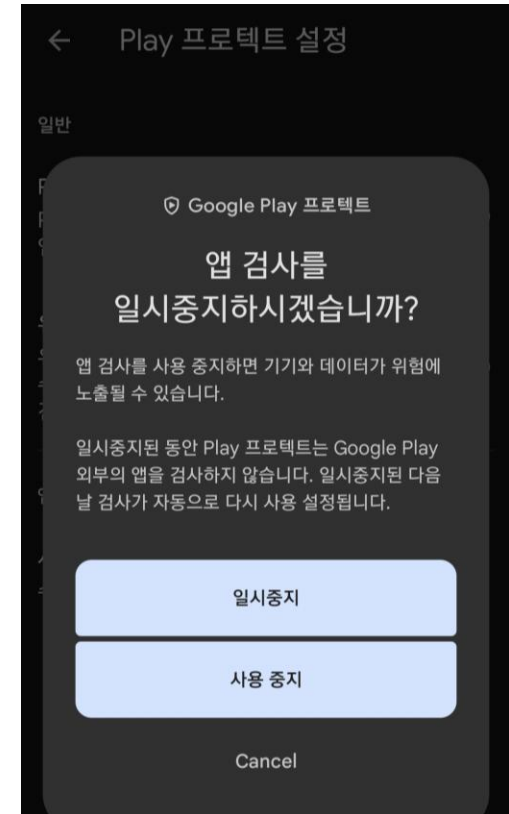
← Play 프로텍트 설정

일반

Google Play 프로텍트

앱 검사를 일시중지하시겠습니까?

앱 검사를 사용 중지하면 기기와 데이터가 위험에 노출될 수 있습니다.

일시중지된 동안 Play 프로텍트는 Google Play 외부의 앱을 검사하지 않습니다. 일시중지된 다음 날 검사가 자동으로 다시 사용 설정됩니다.

일시중지

사용 중지

Cancel